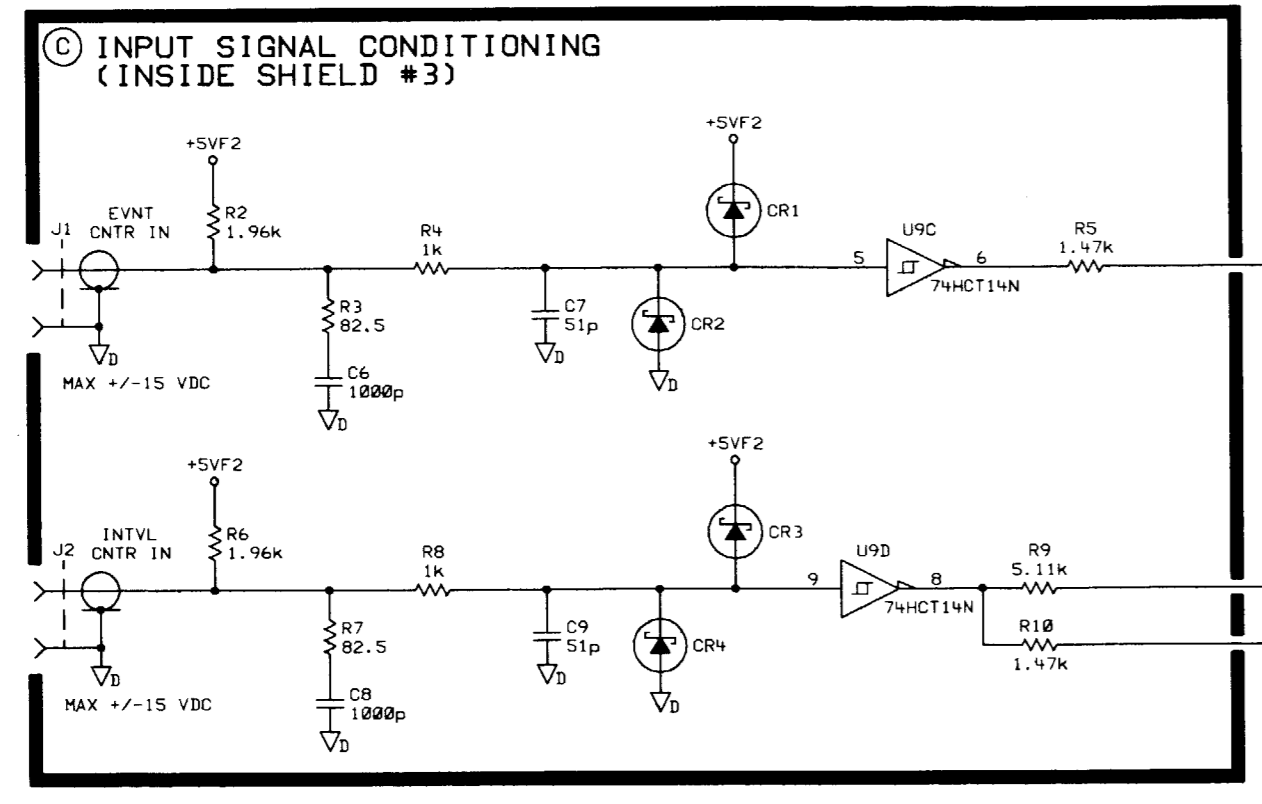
Ⓒ INPUT SIGNAL CONDITIONING
(INSIDE SHIELD #3)

+5VF2
+5VF2
J1
EVNT
CNTR IN
R2
1.96k
R4
1k
CR1
U9C
R5
1.47k
5
6
74HCT14N
R3
82.5
C7
51p
CR2
D
D
D
MAX +/-15 VDC
C6
1000p
D

+5VF2
+5VF2
J2
INTVL
CNTR IN
R6
1.96k
R8
1k
CR3
U9D
9
8
R9
5.11k
74HCT14N
R10
1.47k
R7
82.5
C9
51p
CR4
D
D
D
MAX +/-15 VDC
C8
1000p
D